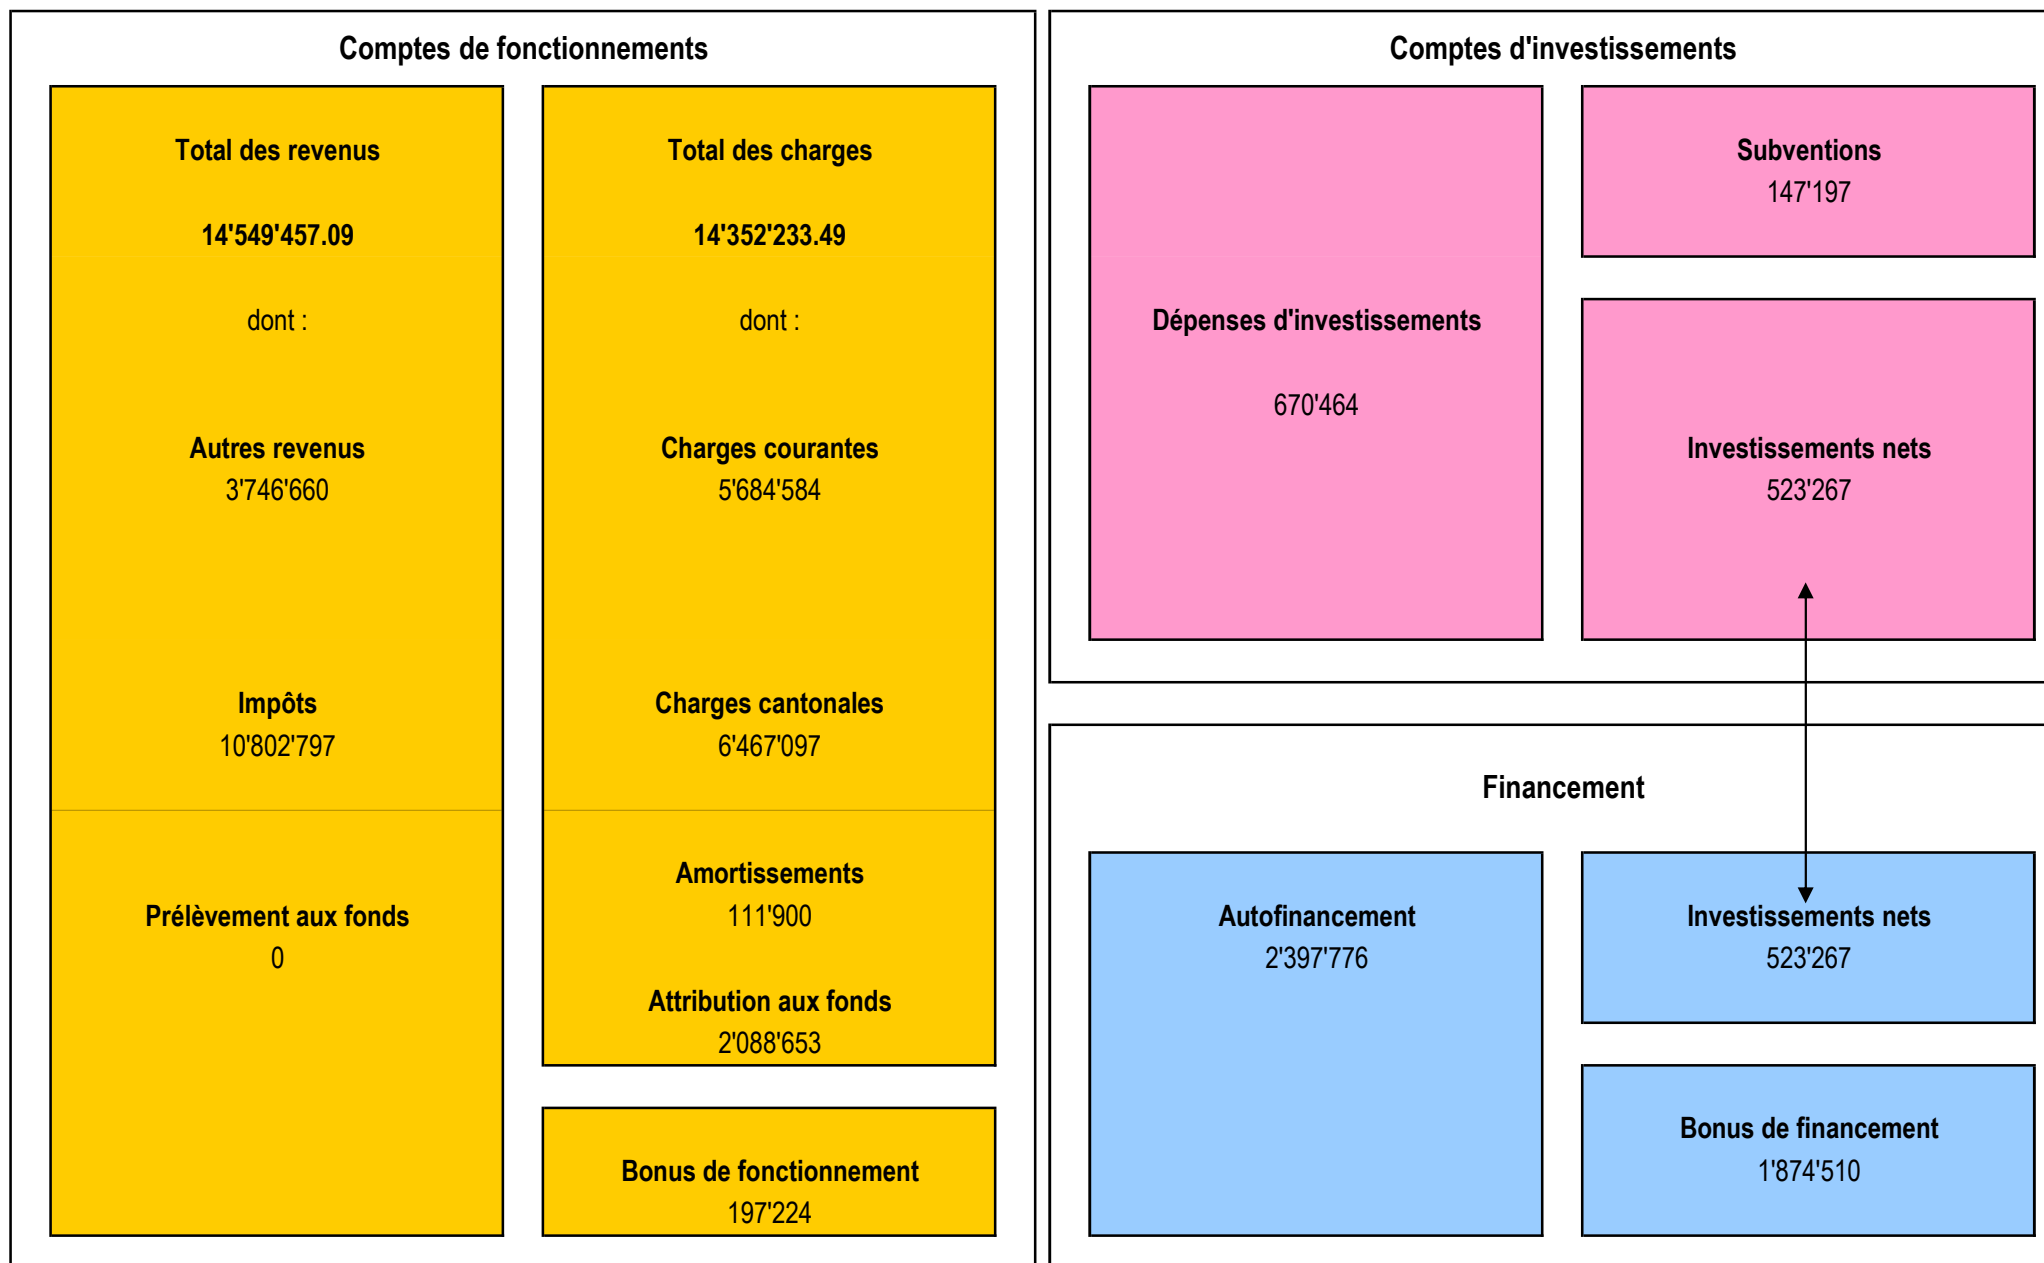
Comptes de fonctionnements

Total des revenus

14'549'457.09

dont :

Autres revenus
3'746'660

Impôts
10'802'797

Prélèvement aux fonds
0

Total des charges

14'352'233.49

dont :

Charges courantes
5'684'584

Charges cantonales
6'467'097

Amortissements
111'900

Attribution aux fonds
2'088'653

Bonus de fonctionnement
197'224

Comptes d'investissements

Dépenses d'investissements

670'464

Subventions
147'197

Investissements nets
523'267

Financement

Autofinancement
2'397'776

Investissements nets
523'267

Bonus de financement
1'874'510